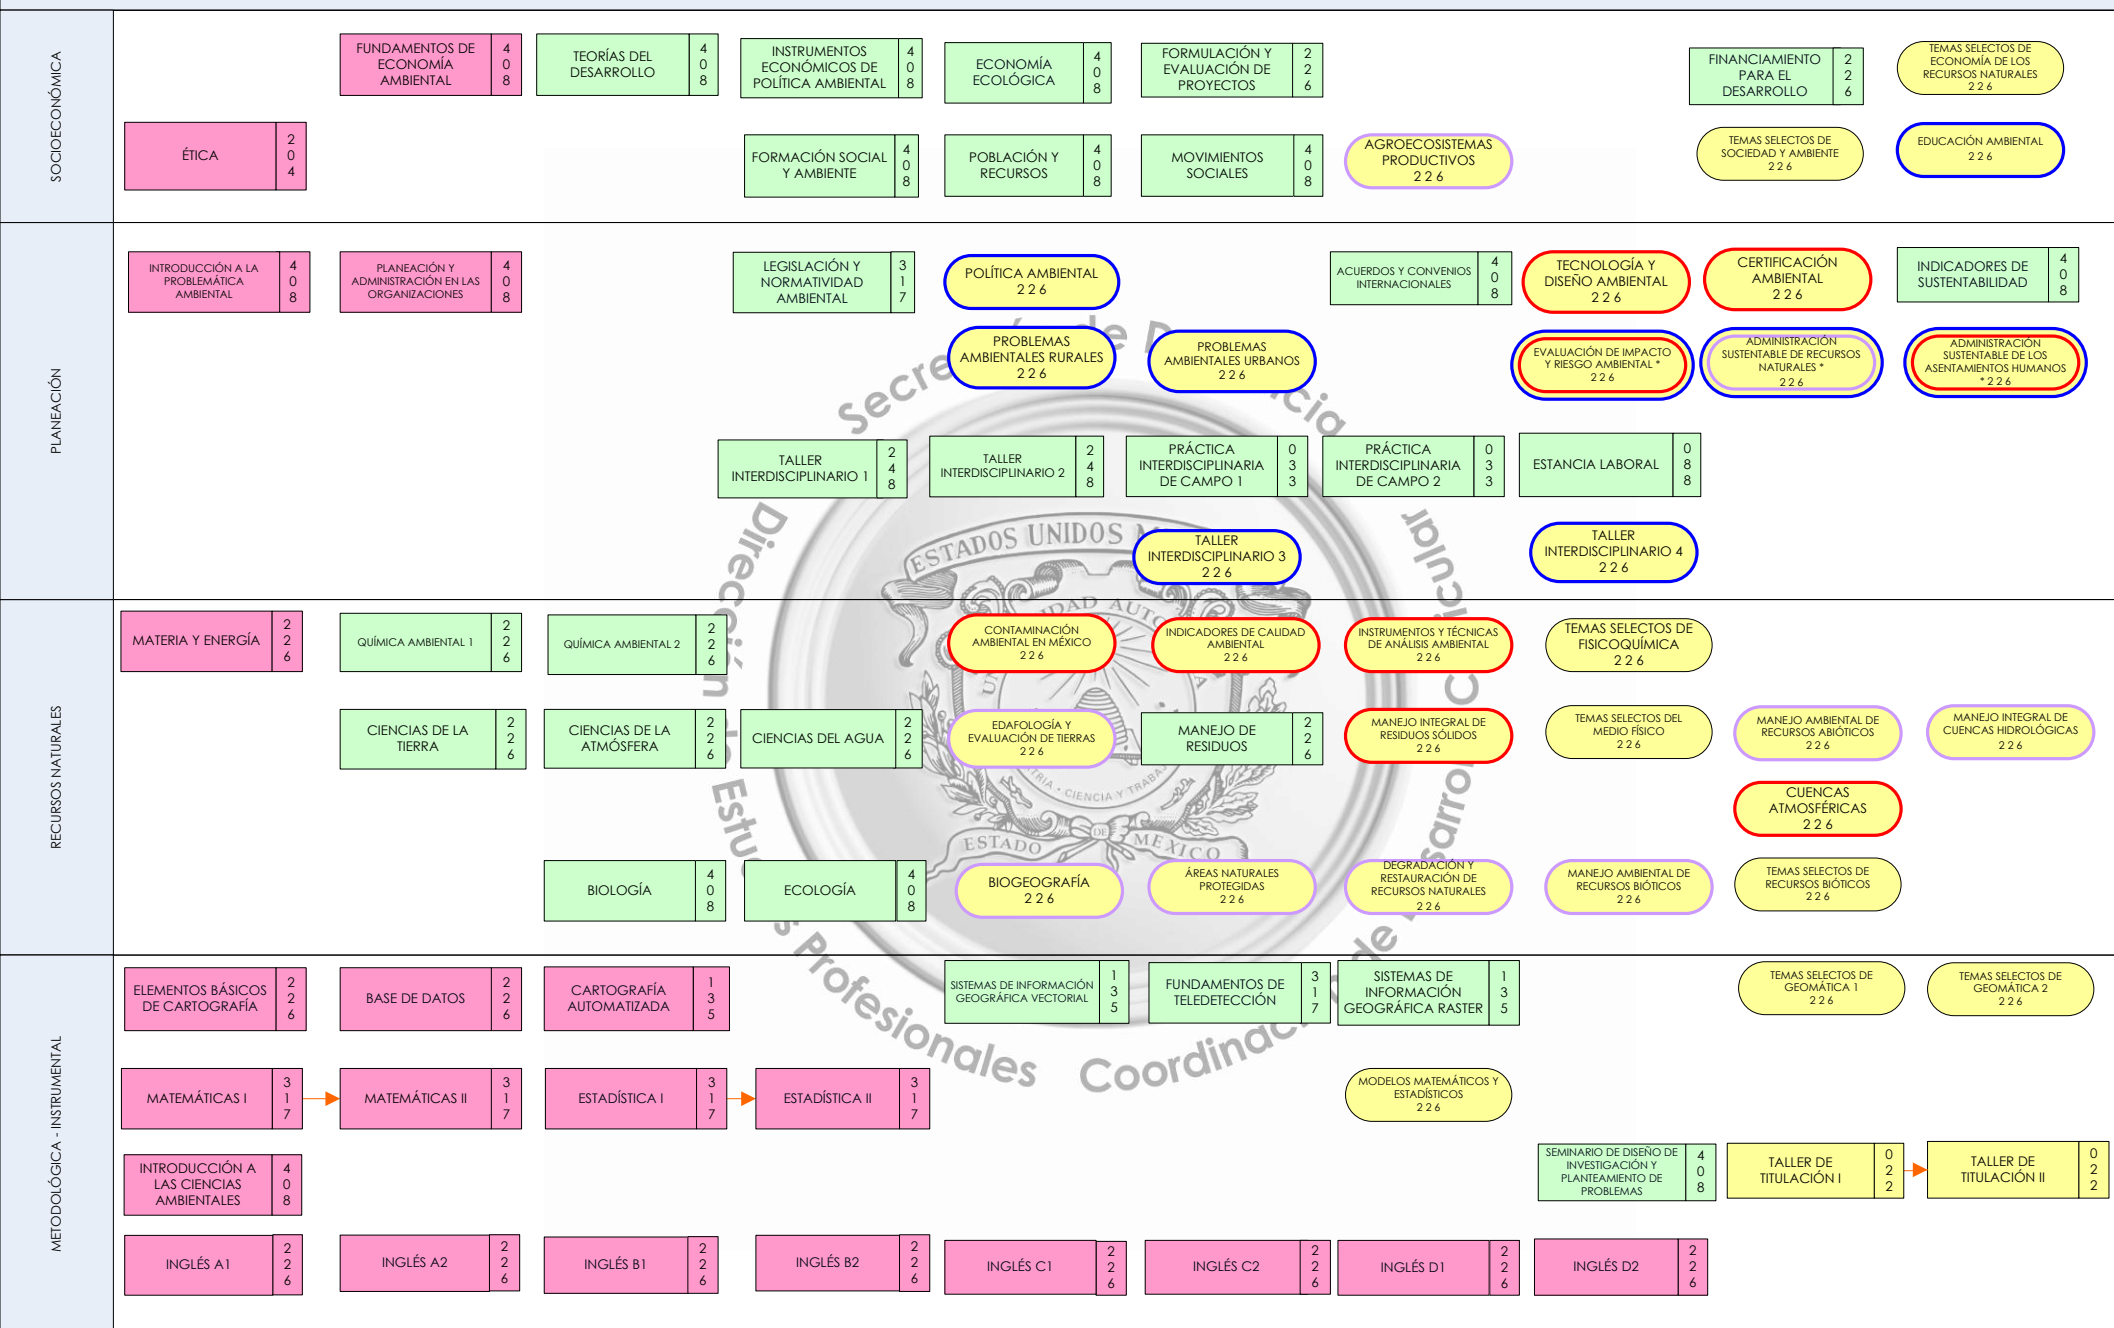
SOCIOECONÓMICA

FUNDAMENTOS DE ECONOMÍA AMBIENTAL 4 0 8
TEORÍAS DEL DESARROLLO 4 0 8
INSTRUMENTOS ECONÓMICOS DE POLÍTICA AMBIENTAL 4 0 8
ECONOMÍA ECOLÓGICA 4 0 8
FORMULACIÓN Y EVALUACIÓN DE PROYECTOS 2 2 6
FINANCIAMIENTO PARA EL DESARROLLO 2 2 6
TEMAS SELECTOS DE ECONOMÍA DE LOS RECURSOS NATURALES 2 2 6
ÉTICA 2 0 4
FORMACIÓN SOCIAL Y AMBIENTE 4 0 8
POBLACIÓN Y RECURSOS 4 0 8
MOVIMIENTOS SOCIALES 4 0 8
AGROECOSISTEMAS PRODUCTIVOS 2 2 6
TEMAS SELECTOS DE SOCIEDAD Y AMBIENTE 2 2 6
EDUCACIÓN AMBIENTAL 2 2 6

PLANEACIÓN

INTRODUCCIÓN A LA PROBLEMÁTICA AMBIENTAL 4 0 8
PLANEACIÓN Y ADMINISTRACIÓN EN LAS ORGANIZACIONES 4 0 8
LEGISLACIÓN Y NORMATIVIDAD AMBIENTAL 3 1 7
POLÍTICA AMBIENTAL 2 2 6
ACUERDOS Y CONVENIOS INTERNACIONALES 4 0 8
TECNOLOGÍA Y DISEÑO AMBIENTAL 2 2 6
CERTIFICACIÓN AMBIENTAL 2 2 6
INDICADORES DE SUSTENTABILIDAD 4 0 8
PROBLEMAS AMBIENTALES RURALES 2 2 6
PROBLEMAS AMBIENTALES URBANOS 2 2 6
EVALUACIÓN DE IMPACTO Y RIESGO AMBIENTAL * 2 2 6
ADMINISTRACIÓN SUSTENTABLE DE RECURSOS NATURALES * 2 2 6
ADMINISTRACIÓN SUSTENTABLE DE LOS ASENTAMIENTOS HUMANOS * 2 2 6
TALLER INTERDISCIPLINARIO 1 2 4 8
TALLER INTERDISCIPLINARIO 2 2 4 8
PRÁCTICA INTERDISCIPLINARIA DE CAMPO 1 0 3 3
PRÁCTICA INTERDISCIPLINARIA DE CAMPO 2 0 3 3
ESTANCIA LABORAL 0 8 8
TALLER INTERDISCIPLINARIO 3 2 2 6
TALLER INTERDISCIPLINARIO 4 2 2 6

RECURSOS NATURALES

MATERIA Y ENERGÍA 2 2 6
QUÍMICA AMBIENTAL 1 2 2 6
QUÍMICA AMBIENTAL 2 2 2 6
CONTAMINACIÓN AMBIENTAL EN MÉXICO 2 2 6
INDICADORES DE CALIDAD AMBIENTAL 2 2 6
INSTRUMENTOS Y TÉCNICAS DE ANÁLISIS AMBIENTAL 2 2 6
TEMAS SELECTOS DE FISICOQUÍMICA 2 2 6
CIENCIAS DE LA TIERRA 2 2 6
CIENCIAS DE LA ATMÓSFERA 2 2 6
CIENCIAS DEL AGUA 2 2 6
EDAFOLOGÍA Y EVALUACIÓN DE TIERRAS 2 2 6
MANEJO DE RESIDUOS 2 2 6
MANEJO INTEGRAL DE RESIDUOS SÓLIDOS 2 2 6
TEMAS SELECTOS DEL MEDIO FÍSICO 2 2 6
MANEJO AMBIENTAL DE RECURSOS ABIÓTICOS 2 2 6
MANEJO INTEGRAL DE CUENCAS HIDROLÓGICAS 2 2 6
CUENCAS ATMOSFÉRICAS 2 2 6
BIOLOGÍA 4 0 8
ECOLOGÍA 4 0 8
BIOGEOGRAFÍA 2 2 6
ÁREAS NATURALES PROTEGIDAS 2 2 6
DEGRADACIÓN Y RESTAURACIÓN DE RECURSOS NATURALES 2 2 6
MANEJO AMBIENTAL DE RECURSOS BIÓTICOS 2 2 6
TEMAS SELECTOS DE RECURSOS BIÓTICOS 2 2 6

METODOLÓGICA - INSTRUMENTAL

ELEMENTOS BÁSICOS DE CARTOGRAFÍA 2 2 6
BASE DE DATOS 2 2 6
CARTOGRAFÍA AUTOMATIZADA 1 3 5
SISTEMAS DE INFORMACIÓN GEOGRÁFICA VECTORIAL 1 3 5
FUNDAMENTOS DE TELEDETECCIÓN 3 1 7
SISTEMAS DE INFORMACIÓN GEOGRÁFICA RASTER 1 3 5
TEMAS SELECTOS DE GEOMÁTICA 1 2 2 6
TEMAS SELECTOS DE GEOMÁTICA 2 2 2 6
MATEMÁTICAS I 3 1 7
MATEMÁTICAS II 3 1 7
ESTADÍSTICA I 3 1 7
ESTADÍSTICA II 3 1 7
MODELOS MATEMÁTICOS Y ESTADÍSTICOS 2 2 6
INTRODUCCIÓN A LAS CIENCIAS AMBIENTALES 4 0 8
SEMINARIO DE DISEÑO DE INVESTIGACIÓN Y PLANTEAMIENTO DE PROBLEMAS 4 0 8
TALLER DE TITULACIÓN I 0 2 2
TALLER DE TITULACIÓN II 0 2 2
INGLÉS A1 2 2 6
INGLÉS A2 2 2 6
INGLÉS B1 2 2 6
INGLÉS B2 2 2 6
INGLÉS C1 2 2 6
INGLÉS C2 2 2 6
INGLÉS D1 2 2 6
INGLÉS D2 2 2 6

Secretaría de Dirección de Estudios Profesionales Coordinación de Desarrollo Curricular
ESTADOS UNIDOS MEXICANOS
UNIVERSIDAD AUTÓNOMA DEL ESTADO DE MÉXICO
PATRIA CIENCIA Y TRABAJO